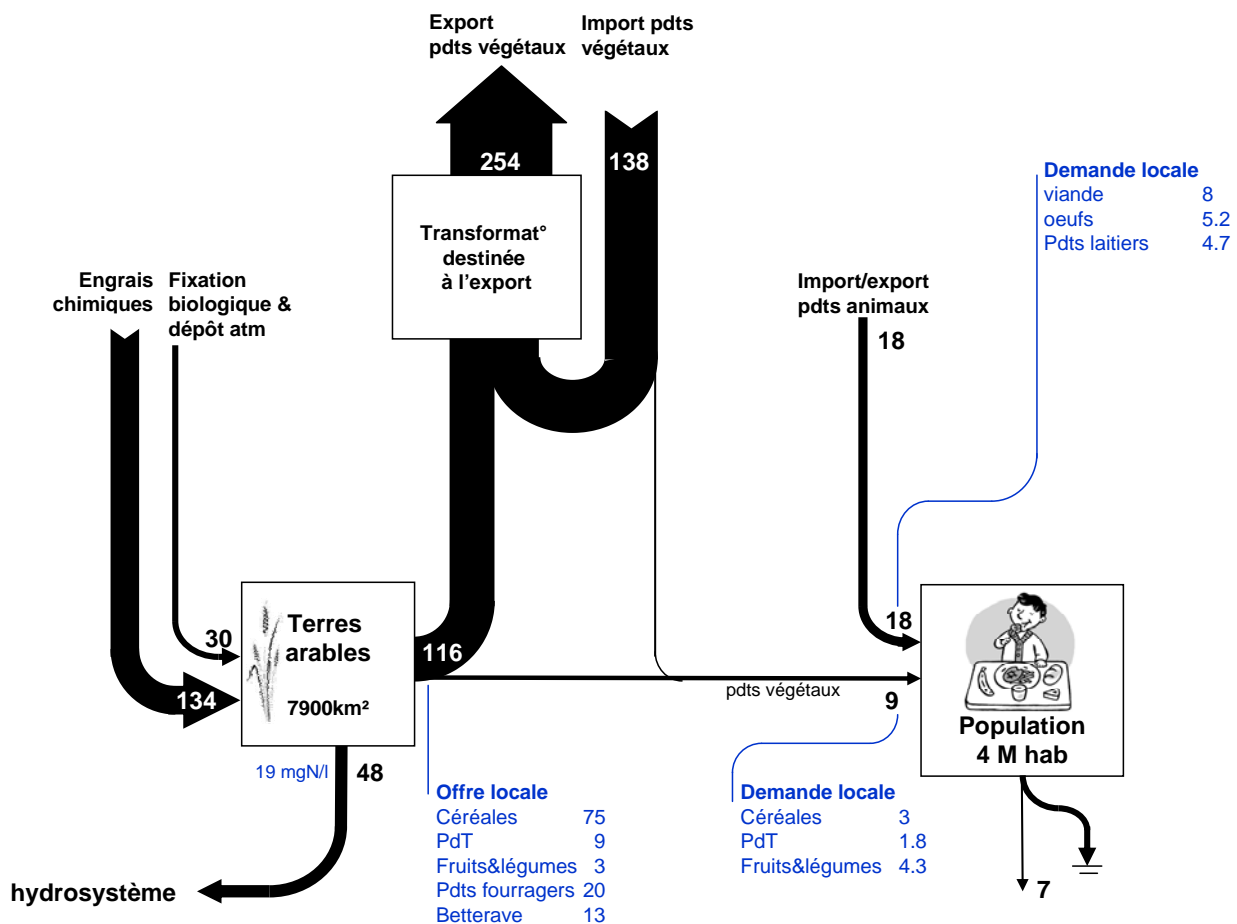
Export pdts végétaux

Import pdts végétaux

254

138

Transformat° destinée à l'export

Demande locale
| | |
|---|---|
| viande | 8 |
| oeufs | 5.2 |
| Pdts laitiers | 4.7 |

Engrais chimiques

Fixation biologique & dépôt atm

Import/export pdts animaux

18

30

Terres arables

7900km²

134

116

18

pdts végétaux

9

Population 4 M hab

19 mgN/l

48

Offre locale
| | |
|---|---|
| Céréales | 75 |
| PdT | 9 |
| Fruits&légumes | 3 |
| Pdts fourragers | 20 |
| Betterave | 13 |

Demande locale
| | |
|---|---|
| Céréales | 3 |
| PdT | 1.8 |
| Fruits&légumes | 4.3 |

hydrosystème

7